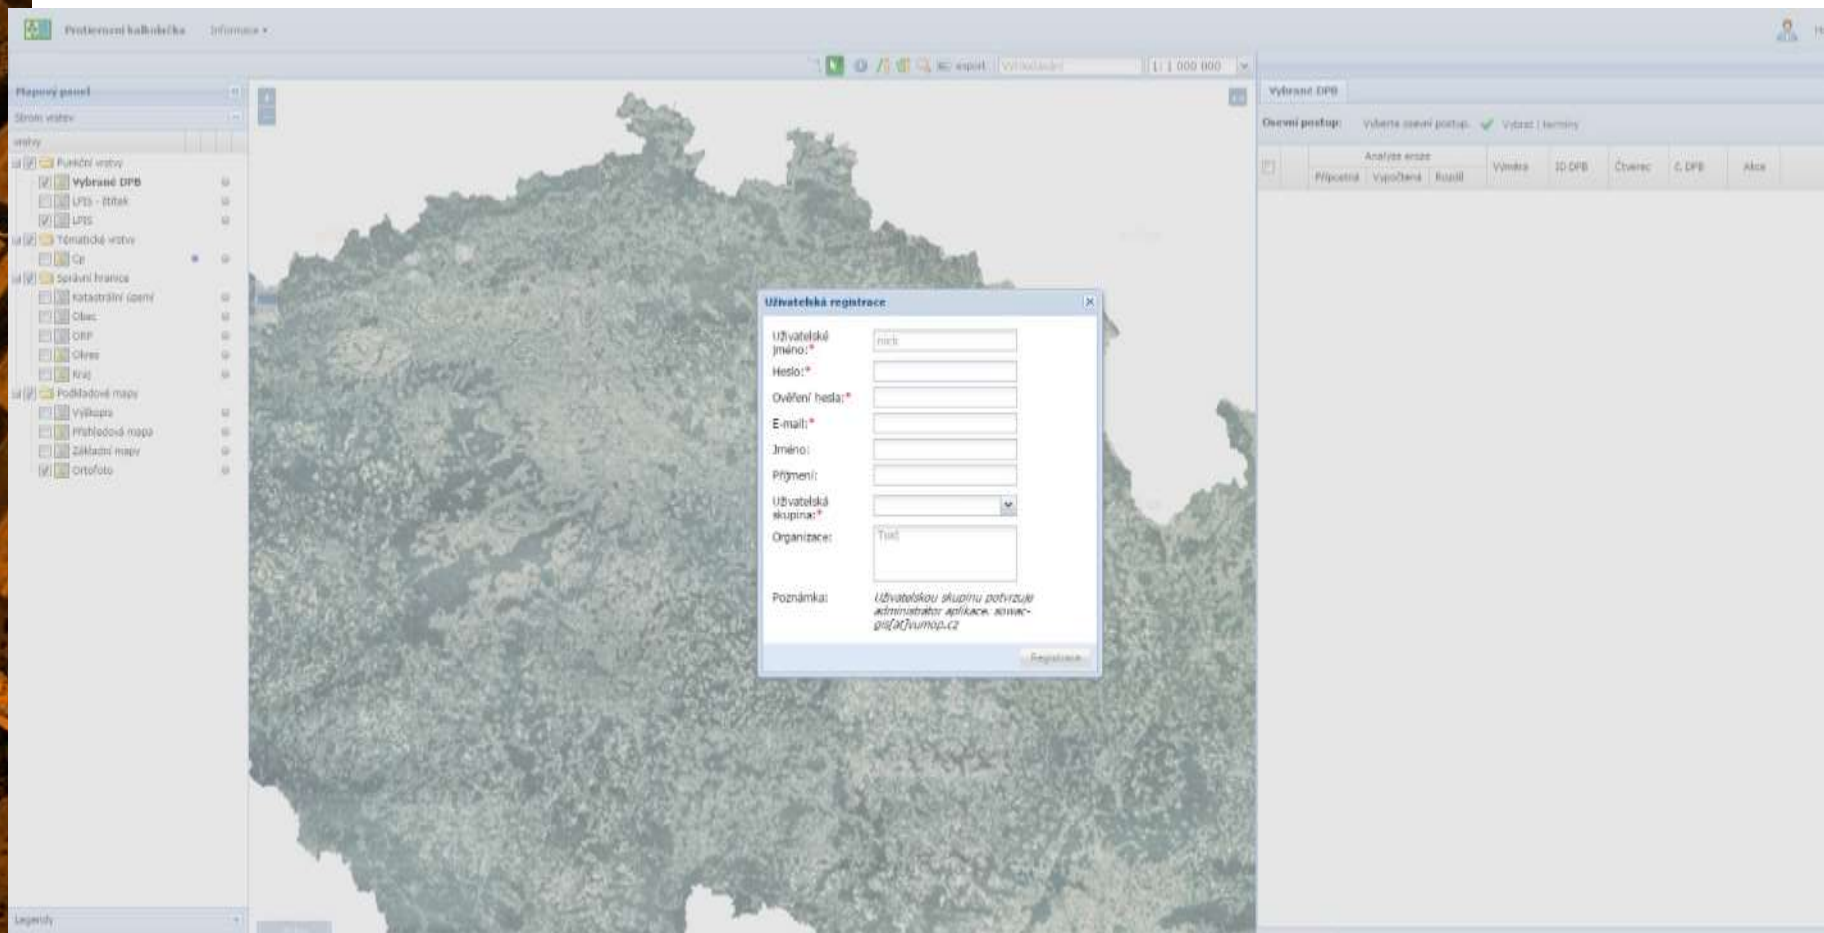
Protierozní kalkulačka Informace ▾

export Vyhledávání 1: 1 000 000

Mapový panel

Strom vrstev

vrstvy

Funkční vrstvy

Vybrané DPB

LPIS - štítek

LPIS

Tématické vrstvy

Cp

Správní hranice

Katastrální území

Obec

ORP

Okres

Kraj

Podkladové mapy

Výškopis

Přehledová mapa

Základní mapy

Ortofoto

Legendy

Vybrané DPB

Osevní postup: Vyberte osevní postup. Vybrat i termíny

| | Analýza eroze | | | Výměra | ID DPB | Čtverec | č. DPB | Akce |
|---|---|---|---|---|---|---|---|---|
| | Přípustná | Vypočtená | Rozdíl | | | | | |

Uživatelská registrace

Uživatelské jméno:* nick

Heslo:*

Ověření hesla:*

E-mail:*

Jméno:

Příjmení:

Uživatelská skupina:*

Organizace: Text

Poznámka: Uživatelskou skupinu potvrzuje administrátor aplikace. sowac-gis[at]vumop.cz

Registrace